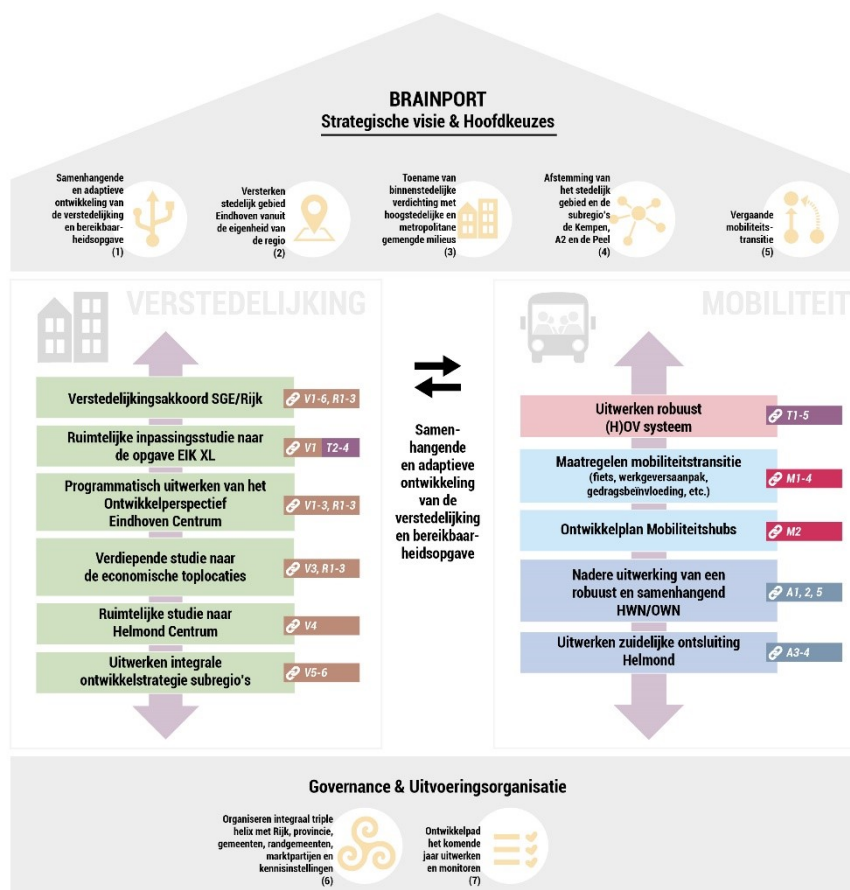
BRAINPORT
Strategische visie & Hoofdkeuzes

Samenhangende en adaptieve ontwikkeling van de verstedelijking en bereikbaarheidsopgave (1)

Versterken stedelijk gebied Eindhoven vanuit de eigenheid van de regio (2)

Toename van binnenstedelijke verdichting met hoogstedelijke en metropolitane gemengde milieus (3)

Afstemming van het stedelijk gebied en de subregio's de Kempen, A2 en de Peel (4)

Vergaande mobiliteitstransitie (5)

VERSTEDELIJKING

Verstedelijkingsakkoord SGE/Rijk — V1-6, R1-3

Ruimtelijke inpassingsstudie naar de opgave EIK XL — V1 T2-4

Programmatisch uitwerken van het Ontwikkelperspectief Eindhoven Centrum — V1-3, R1-3

Verdiepende studie naar de economische toplocaties — V3, R1-3

Ruimtelijke studie naar Helmond Centrum — V4

Uitwerken integrale ontwikkelstrategie subregio's — V5-6

Samenhangende en adaptieve ontwikkeling van de verstedelijking en bereikbaarheidsopgave

MOBILITEIT

Uitwerken robuust (H)OV systeem — T1-5

Maatregelen mobiliteitstransitie (fiets, werkgeversaanpak, gedragsbeïnvloeding, etc.) — M1-4

Ontwikkelplan Mobiliteitshubs — M2

Nadere uitwerking van een robuust en samenhangend HWN/OWN — A1, 2, 5

Uitwerken zuidelijke ontsluiting Helmond — A3-4

Governance & Uitvoeringsorganisatie

Organiseren integraal triple helix met Rijk, provincie, gemeenten, randgemeenten, marktpartijen en kennisinstellingen (6)

Ontwikkelpad het komende jaar uitwerken en monitoren (7)